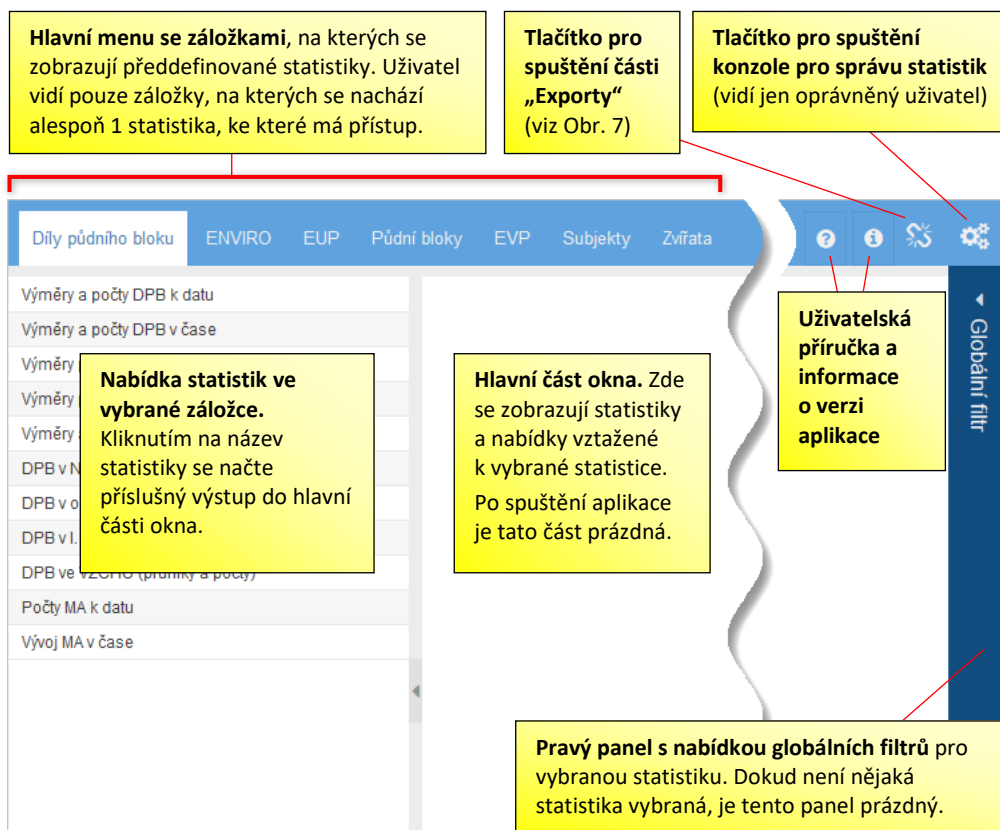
**Hlavní menu se záložkami**, na kterých se zobrazují předdefinované statistiky. Uživatel vidí pouze záložky, na kterých se nachází alespoň 1 statistika, ke které má přístup.

**Tlačítko pro spuštění části „Exporty“** (viz Obr. 7)

**Tlačítko pro spuštění konzole pro správu statistik** (vidí jen oprávněný uživatel)

Díly půdního bloku ENVIRO EUP Půdní bloky EVP Subjekty Zvířata

Výměry a počty DPB k datu
Výměry a počty DPB v čase
Výměry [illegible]
Výměry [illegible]
Výměry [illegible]
DPB v N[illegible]
DPB v o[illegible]
DPB v I.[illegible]
DPB ve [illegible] (průniky a počty)
Počty MA k datu
Vývoj MA v čase

**Nabídka statistik ve vybrané záložce.** Kliknutím na název statistiky se načte příslušný výstup do hlavní části okna.

**Hlavní část okna.** Zde se zobrazují statistiky a nabídky vztažené k vybrané statistice.

Po spuštění aplikace je tato část prázdná.

**Uživatelská příručka a informace o verzi aplikace**

Globální filtr

**Pravý panel s nabídkou globálních filtrů** pro vybranou statistiku. Dokud není nějaká statistika vybraná, je tento panel prázdný.